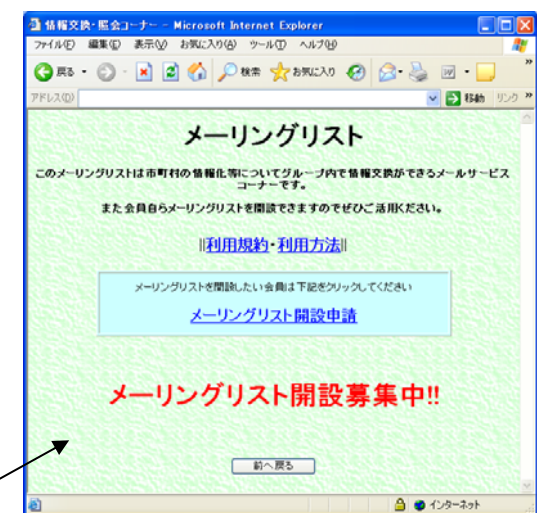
情報交換・懇会コーナー - Microsoft Internet Explorer

ファイル(F) 編集(E) 表示(V) お気に入り(A) ツール(T) ヘルプ(H)

戻る 検索 お気に入り

アドレス(D) 移動 リンク

メーリングリスト

このメーリングリストは市町村の情報化等についてグループ内で情報交換ができるメールサービスコーナーです。

また会員自らメーリングリストを開設できますのでぜひご活用ください。

||利用規約・利用方法||

メーリングリストを開設したい会員は下記をクリックしてください

メーリングリスト開設申請

メーリングリスト開設募集中!!

前へ戻る

インターネット